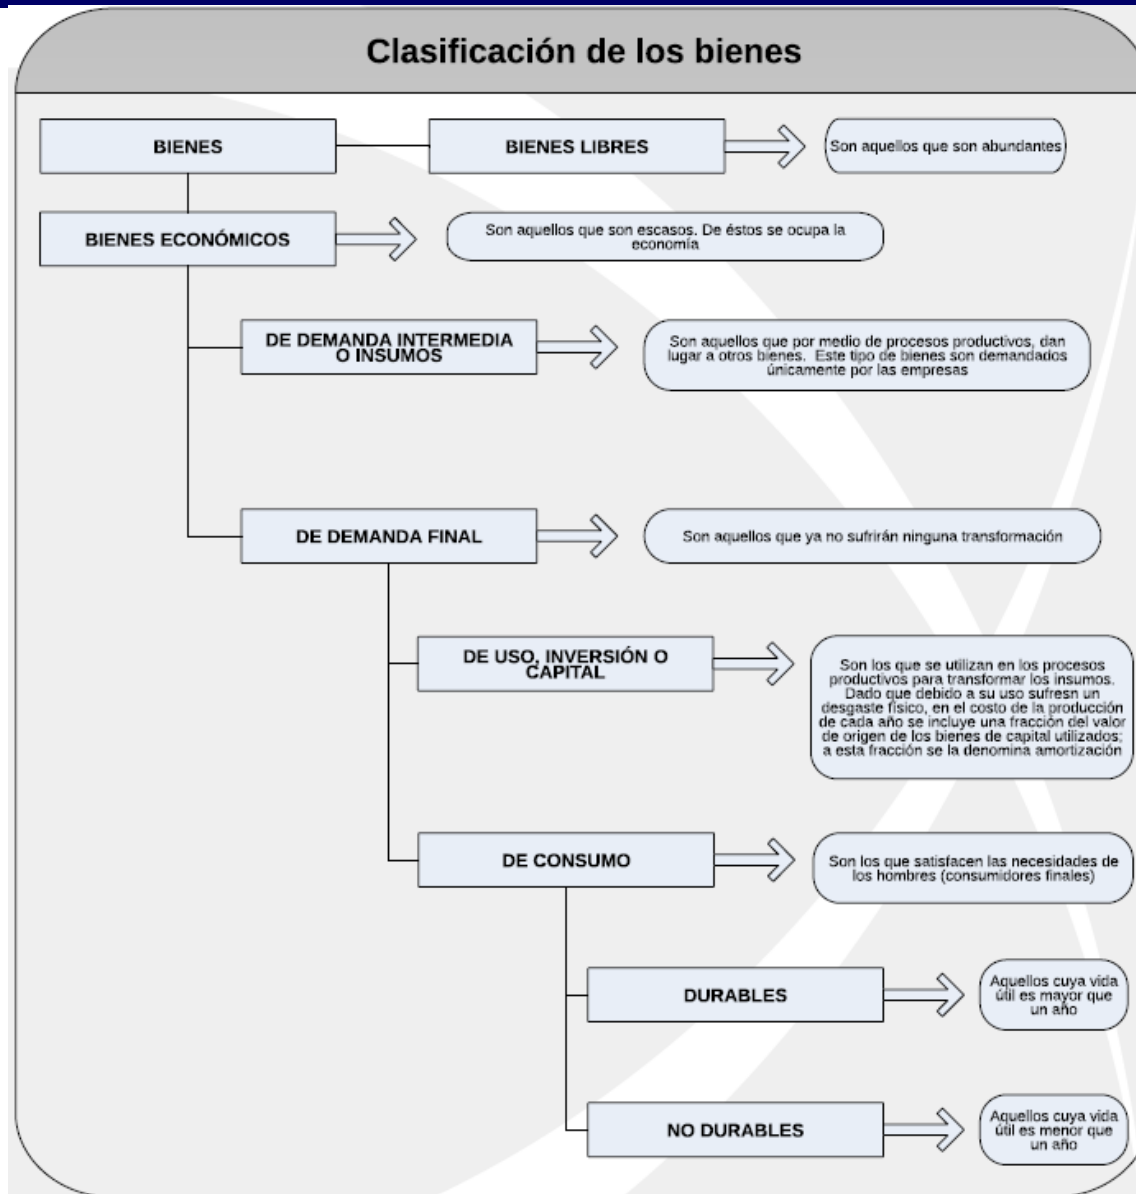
Clasificación de los bienes

BIENES

BIENES LIBRES

Son aquellos que son abundantes

BIENES ECONÓMICOS

Son aquellos que son escasos. De éstos se ocupa la economía

DE DEMANDA INTERMEDIA O INSUMOS

Son aquellos que por medio de procesos productivos, dan lugar a otros bienes. Este tipo de bienes son demandados únicamente por las empresas

DE DEMANDA FINAL

Son aquellos que ya no sufrirán ninguna transformación

DE USO, INVERSIÓN O CAPITAL

Son los que se utilizan en los procesos productivos para transformar los insumos. Dado que debido a su uso sufresn un desgaste físico, en el costo de la producción de cada año se incluye una fracción del valor de origen de los bienes de capital utilizados; a esta fracción se la denomina amortización

DE CONSUMO

Son los que satisfacen las necesidades de los hombres (consumidores finales)

DURABLES

Aquellos cuya vida útil es mayor que un año

NO DURABLES

Aquellos cuya vida útil es menor que un año